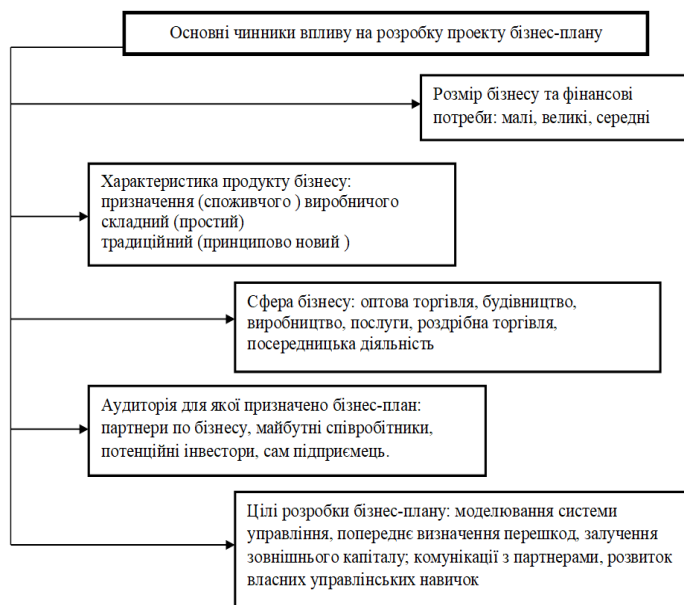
Основні чинники впливу на розробку проекту бізнес-плану

Розмір бізнесу та фінансові потреби: малі, великі, середні

Характеристика продукту бізнесу:
призначення (споживчого ) виробничого
складний (простий)
традиційний (принципово новий )

Сфера бізнесу: оптова торгівля, будівництво, виробництво, послуги, роздрібна торгівля, посередницька діяльність

Аудиторія для якої призначено бізнес-план: партнери по бізнесу, майбутні співробітники, потенційні інвестори, сам підприємець.

Цілі розробки бізнес-плану: моделювання системи управління, попереднє визначення перешкод, залучення зовнішнього капіталу; комунікації з партнерами, розвиток власних управлінських навичок